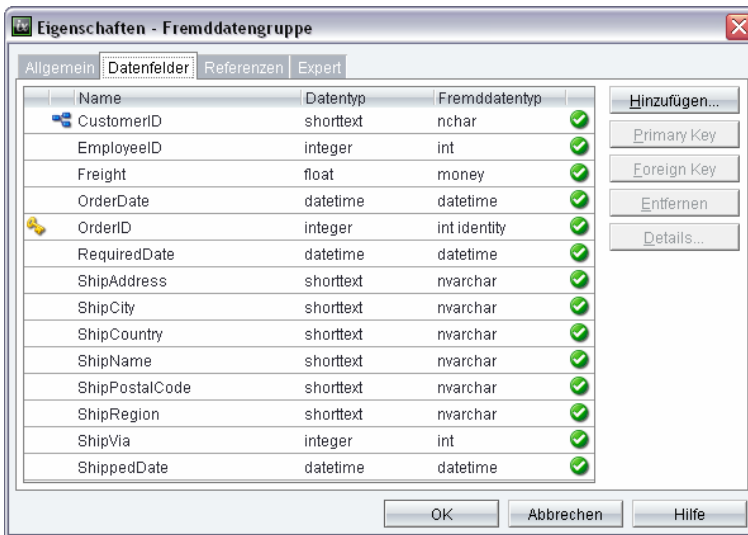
Eigenschaften - Fremddatengruppe

Allgemein | Datenfelder | Referenzen | Expert

| Name | Datentyp | Fremddatentyp |
|---|---|---|
| CustomerID | shorttext | nchar |
| EmployeeID | integer | int |
| Freight | float | money |
| OrderDate | datetime | datetime |
| OrderID | integer | int identity |
| RequiredDate | datetime | datetime |
| ShipAddress | shorttext | nvarchar |
| ShipCity | shorttext | nvarchar |
| ShipCountry | shorttext | nvarchar |
| ShipName | shorttext | nvarchar |
| ShipPostalCode | shorttext | nvarchar |
| ShipRegion | shorttext | nvarchar |
| ShipVia | integer | int |
| ShippedDate | datetime | datetime |

Hinzufügen...
Primary Key
Foreign Key
Entfernen
Details...

OK
Abbrechen
Hilfe